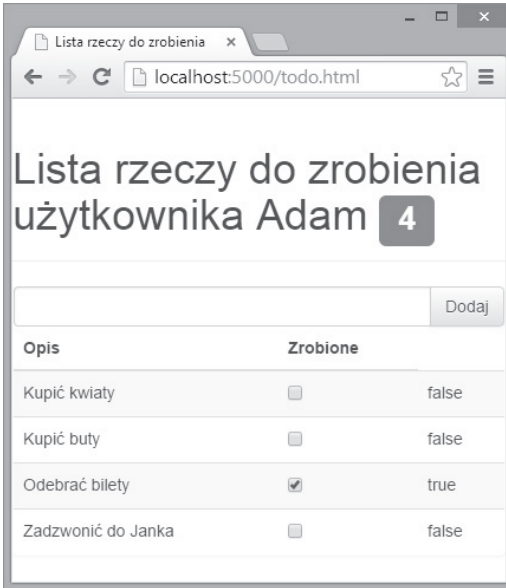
Lista rzeczy do zrobienia ×

localhost:5000/todo.html

Lista rzeczy do zrobienia użytkownika Adam 4

Dodaj

| Opis | Zrobione | |
|---|---|---|
| Kupić kwiaty | ☐ | false |
| Kupić buty | ☐ | false |
| Odebrać bilety | ☑ | true |
| Zadzwonić do Janka | ☐ | false |